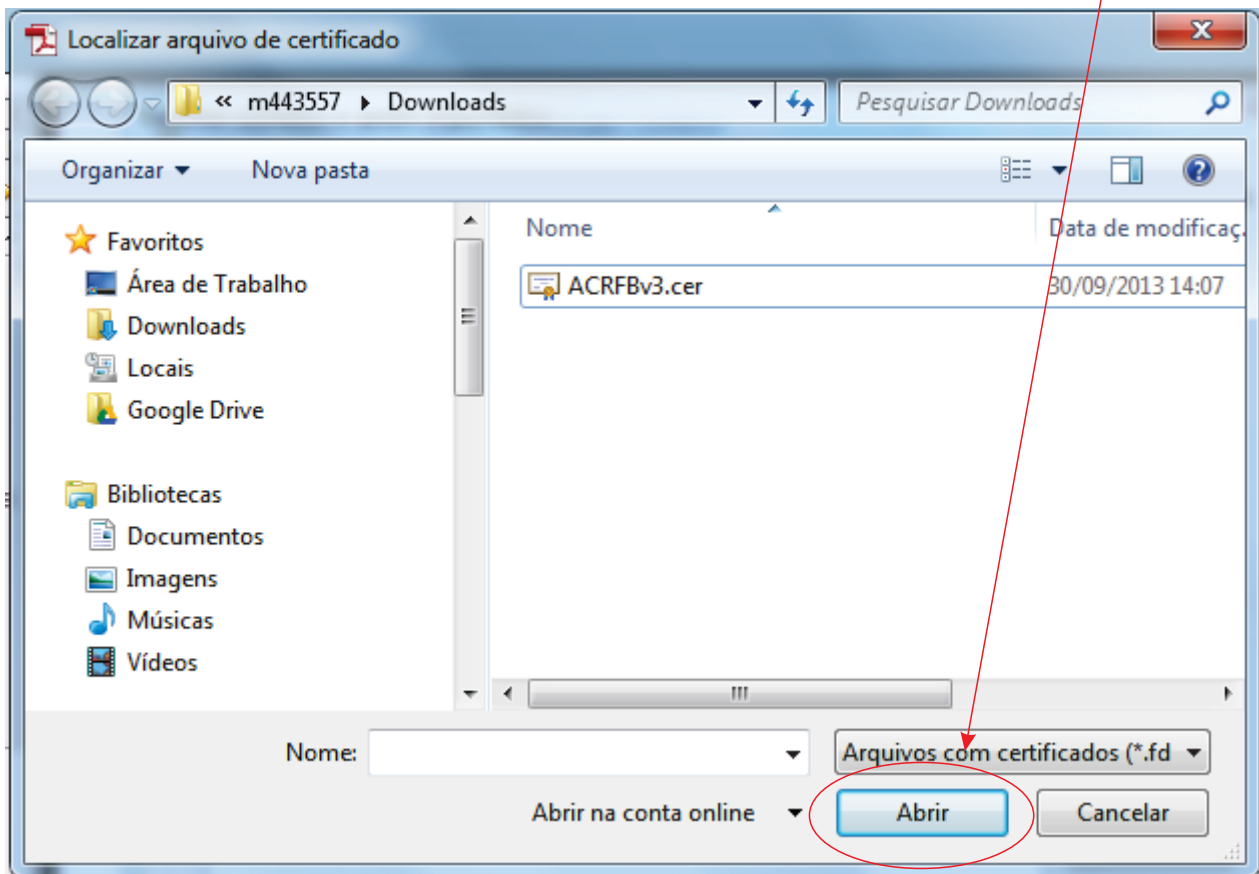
Localizar arquivo de certificado

« m443557 ▸ Downloads

Pesquisar Downloads

Organizar ▾

Nova pasta

Favoritos

Área de Trabalho

Downloads

Locais

Google Drive

Bibliotecas

Documentos

Imagens

Músicas

Vídeos

| Nome | Data de modificaç |
|---|---|
| ACRFBv3.cer | 30/09/2013 14:07 |

Nome:

Arquivos com certificados (*.fd

Abrir na conta online

Abrir

Cancelar